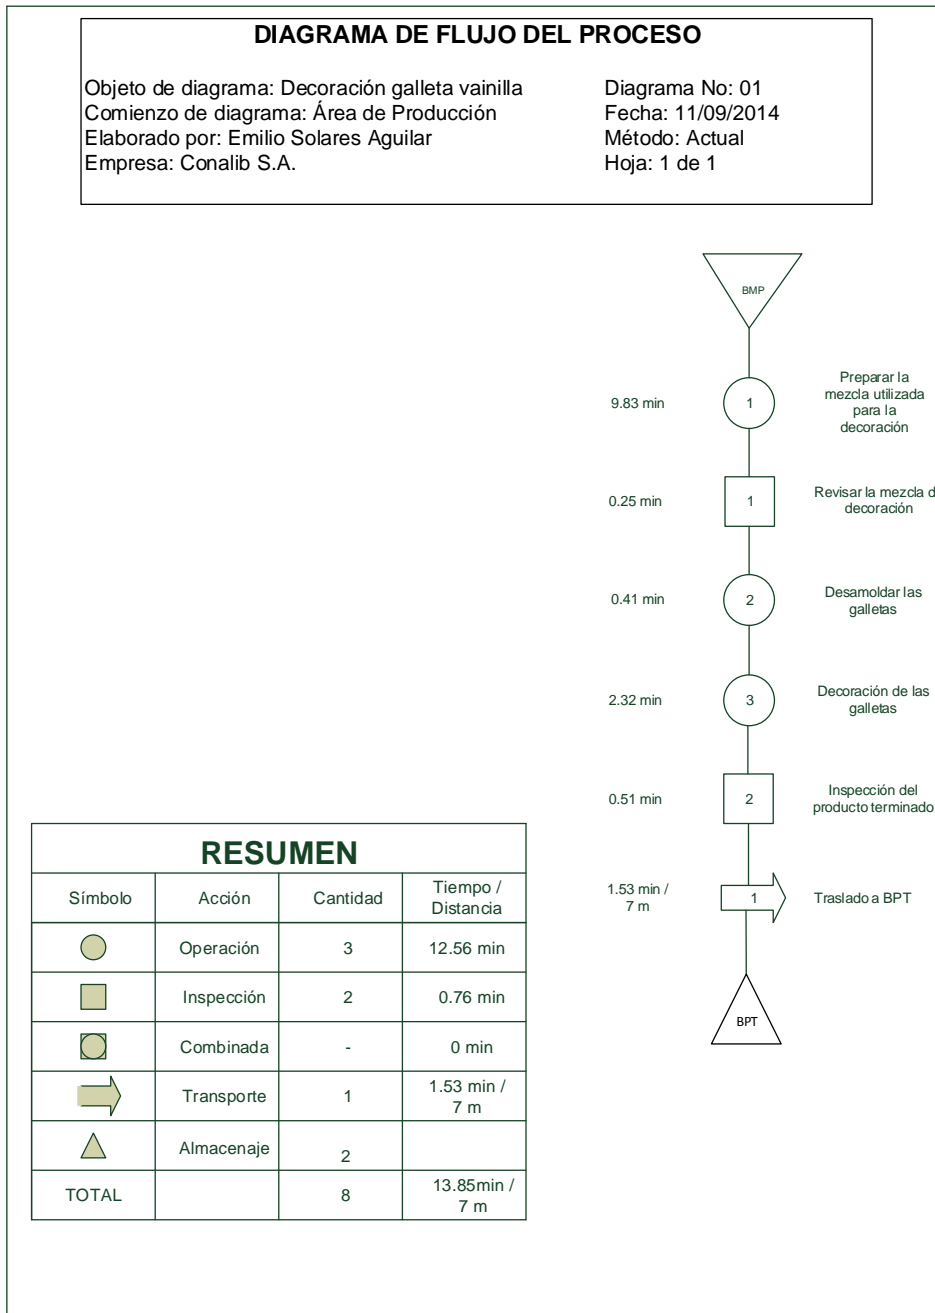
DIAGRAMA DE FLUJO DEL PROCESO

Objeto de diagrama: Decoración galleta vainilla
Comienzo de diagrama: Área de Producción
Elaborado por: Emilio Solares Aguilar
Empresa: Conalib S.A.

Diagrama No: 01
Fecha: 11/09/2014
Método: Actual
Hoja: 1 de 1

BMP

9.83 min
1
Preparar la mezcla utilizada para la decoración

0.25 min
1
Revisar la mezcla d decoración

0.41 min
2
Desamoldar las galletas

2.32 min
3
Decoración de las galletas

0.51 min
2
Inspección del producto terminado

1.53 min / 7 m
1
Traslado a BPT

BPT

RESUMEN

| Símbolo | Acción | Cantidad | Tiempo / Distancia |
|---|---|---|---|
| | Operación | 3 | 12.56 min |
| | Inspección | 2 | 0.76 min |
| | Combinada | - | 0 min |
| | Transporte | 1 | 1.53 min / 7 m |
| | Almacenaje | 2 | |
| TOTAL | | 8 | 13.85min / 7 m |